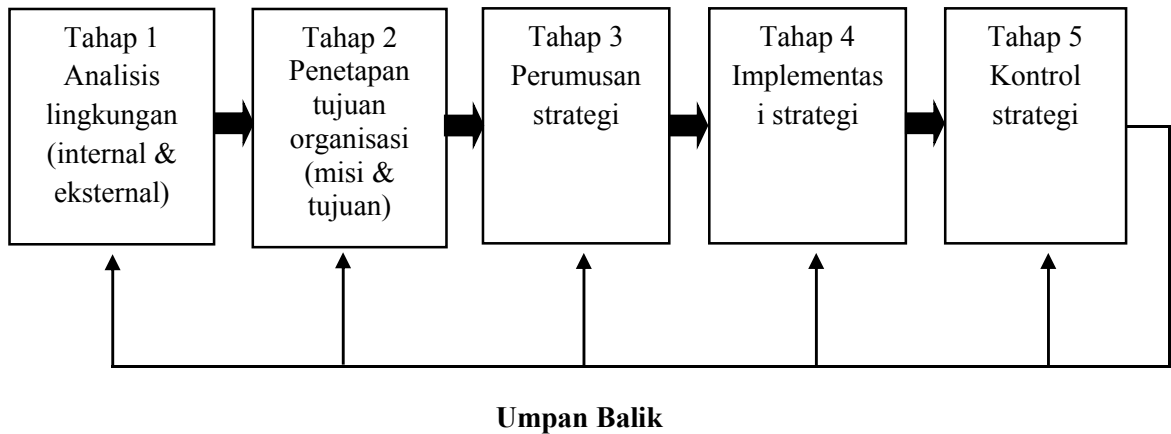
Tahap 1
Analisis lingkungan (internal & eksternal)

Tahap 2
Penetapan tujuan organisasi (misi & tujuan)

Tahap 3
Perumusan strategi

Tahap 4
Implementas i strategi

Tahap 5
Kontrol strategi

Umpan Balik